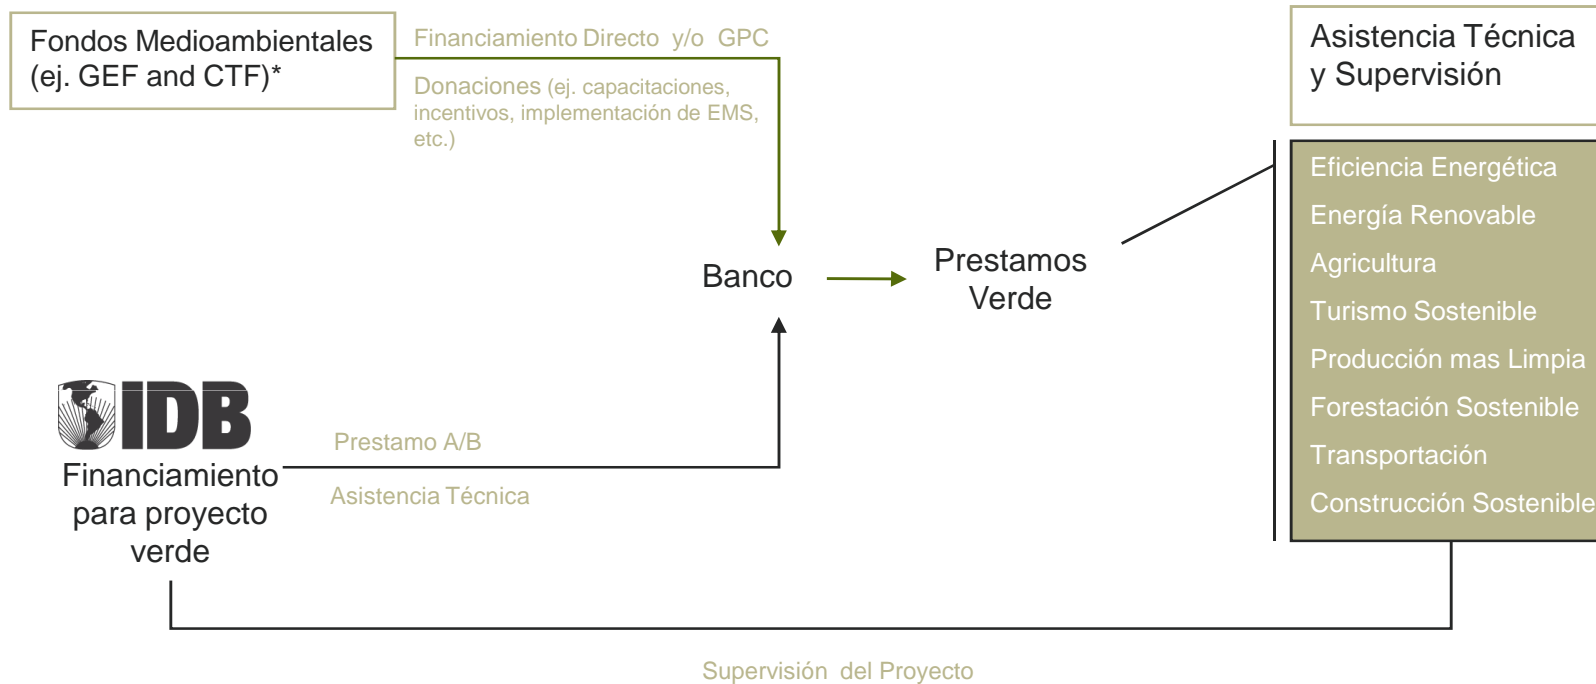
Fondos Medioambientales (ej. GEF and CTF)*

Financiamiento Directo y/o GPC

Donaciones (ej. capacitaciones, incentivos, implementación de EMS, etc.)

Asistencia Técnica y Supervisión

Eficiencia Energética
Energía Renovable
Agricultura
Turismo Sostenible
Producción mas Limpia
Forestación Sostenible
Transportación
Construcción Sostenible

Banco

Prestamos Verde

IDB

Financiamiento para proyecto verde

Prestamo A/B

Asistencia Técnica

Supervisión del Proyecto